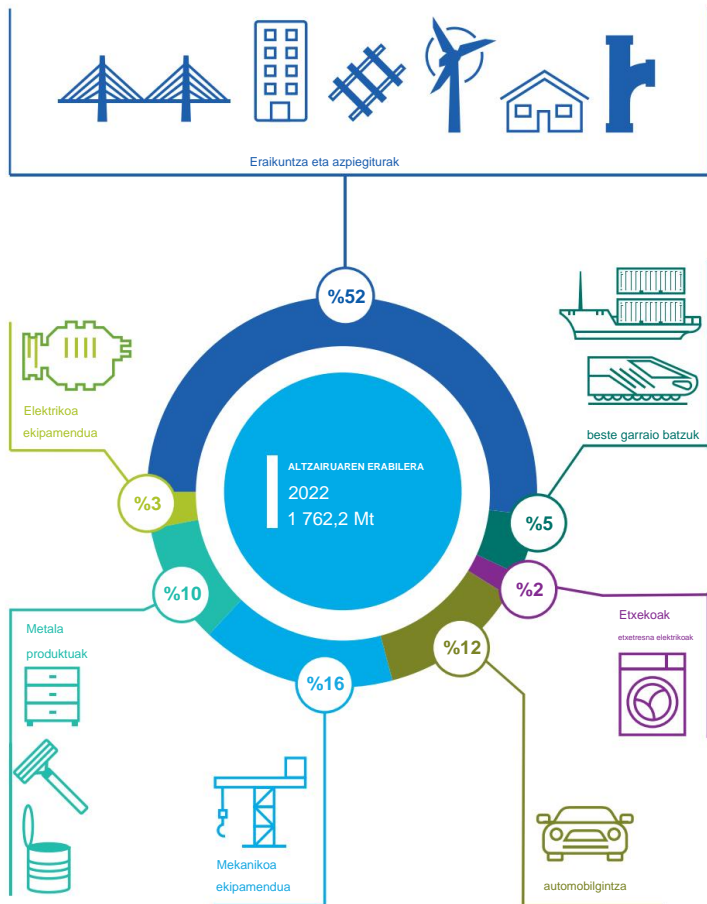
Eraikuntza eta azpiegiturak

%52

Elektrikoa ekipamendua

%3

ALTZAIRUAREN ERABILERA
2022
1 762,2 Mt

beste garraio batzuk

%5

%2

Etxekoak
etxetresna elektrikoak

%10

Metala produktuak

%12

%16

Mekanikoa ekipamendua

automobilgintza